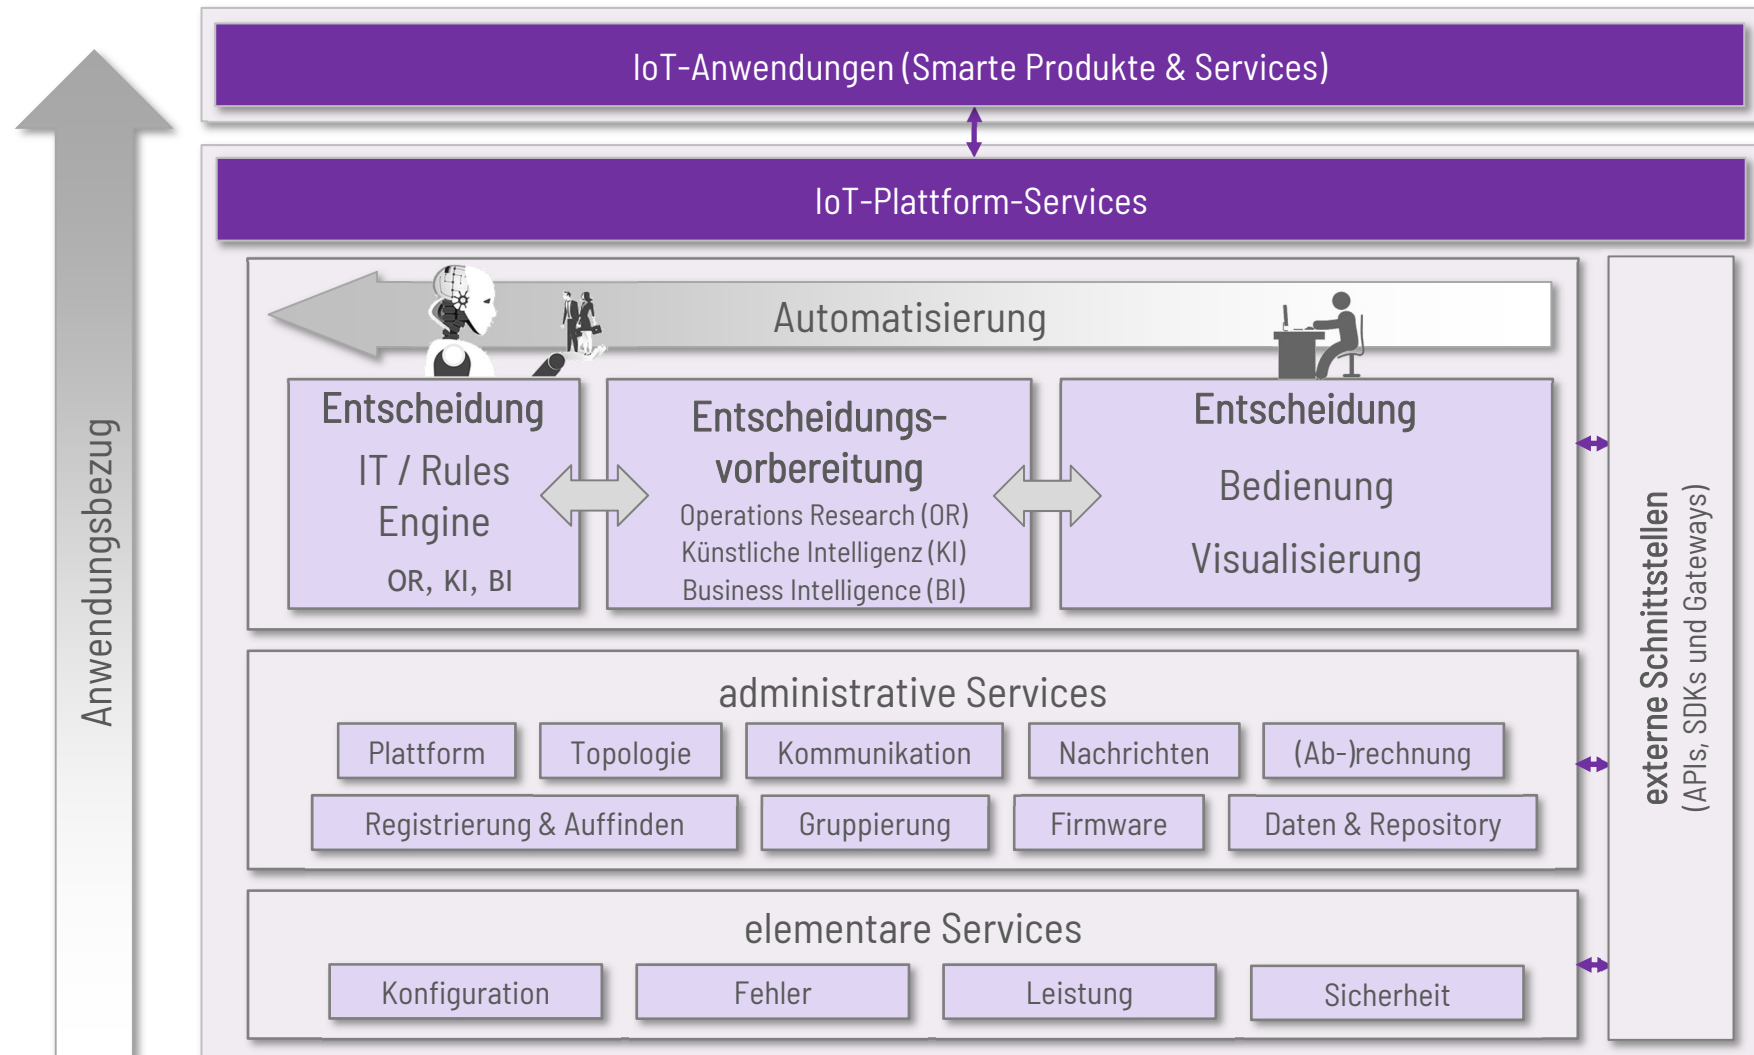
Anwendungsbezug

IoT-Anwendungen (Smarte Produkte & Services)

IoT-Plattform-Services

Automatisierung

Entscheidung
IT / Rules Engine
OR, KI, BI

Entscheidungsvorbereitung
Operations Research (OR)
Künstliche Intelligenz (KI)
Business Intelligence (BI)

Entscheidung
Bedienung
Visualisierung

administrative Services

Plattform
Topologie
Kommunikation
Nachrichten
(Ab-)rechnung
Registrierung & Auffinden
Gruppierung
Firmware
Daten & Repository

elementare Services

Konfiguration
Fehler
Leistung
Sicherheit

externe Schnittstellen
(APIs, SDKs und Gateways)